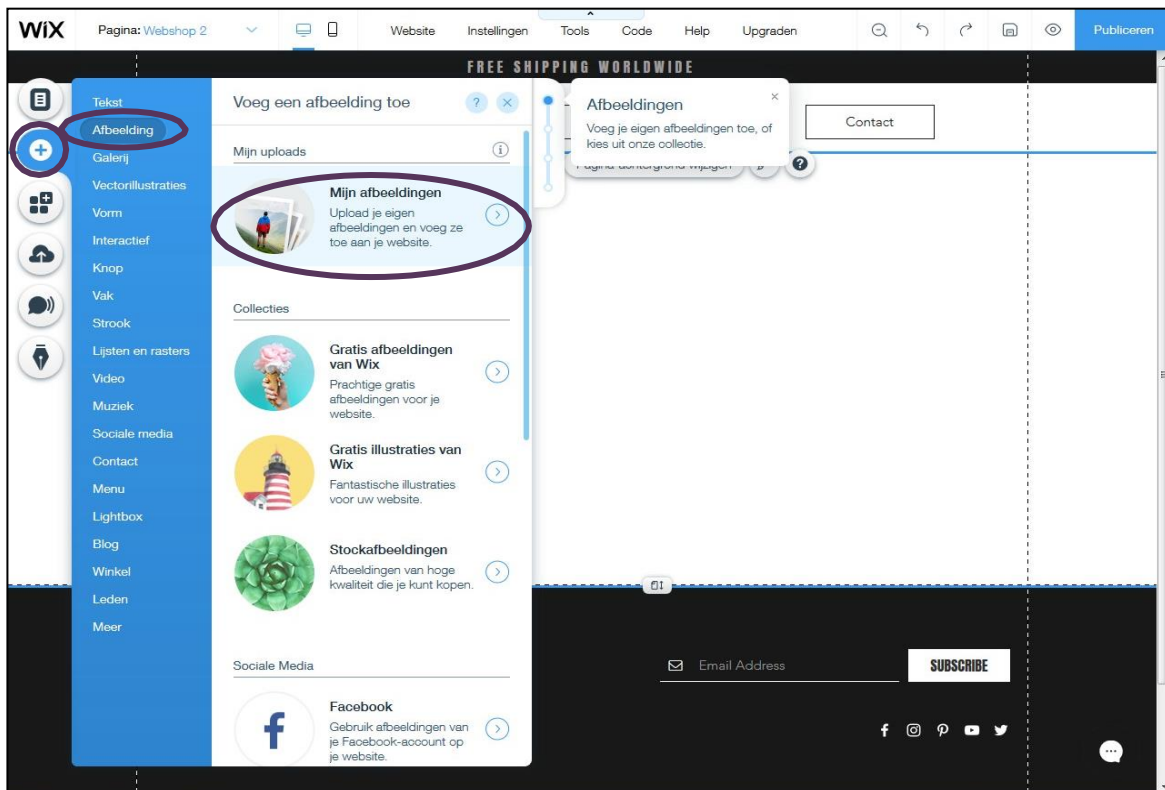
WiX Pagina: Webshop 2 Website Instellingen Tools Code Help Upgraden Publiceren

FREE SHIPPING WORLDWIDE

Tekst
Afbeelding
Galerij
Vectorillustraties
Vorm
Interactief
Knop
Vak
Strook
Lijsten en rasters
Video
Muziek
Sociale media
Contact
Menu
Lightbox
Blog
Winkel
Leden
Meer

Voeg een afbeelding toe ? ×

Mijn uploads

Mijn afbeeldingen
Upload je eigen afbeeldingen en voeg ze toe aan je website.

Collecties

Gratis afbeeldingen van Wix
Prachtige gratis afbeeldingen voor je website.

Gratis illustraties van Wix
Fantastische illustraties voor uw website.

Stockafbeeldingen
Afbeeldingen van hoge kwaliteit die je kunt kopen.

Sociale Media

Facebook
Gebruik afbeeldingen van je Facebook-account op je website.

Afbeeldingen ×
Voeg je eigen afbeeldingen toe, of kies uit onze collectie.

Contact

Pagina-achtergrond wijzigen ?

Email Address SUBSCRIBE